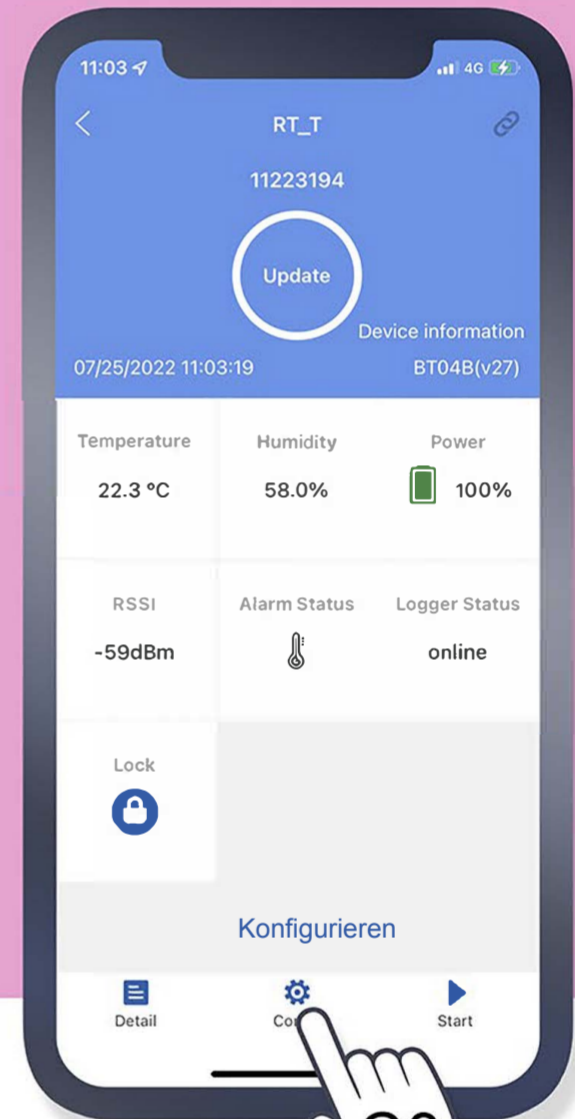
11:03

4G

RT_T

11223194

Update

Device information

07/25/2022 11:03:19

BT04B(v27)

| Temperature | Humidity | Power |
|---|---|---|
| 22.3 °C | 58.0% | 100% |
| RSSI | Alarm Status | Logger Status |
| -59dBm | | online |
| Lock | | |

Konfigurieren

Detail

Co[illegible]

Start